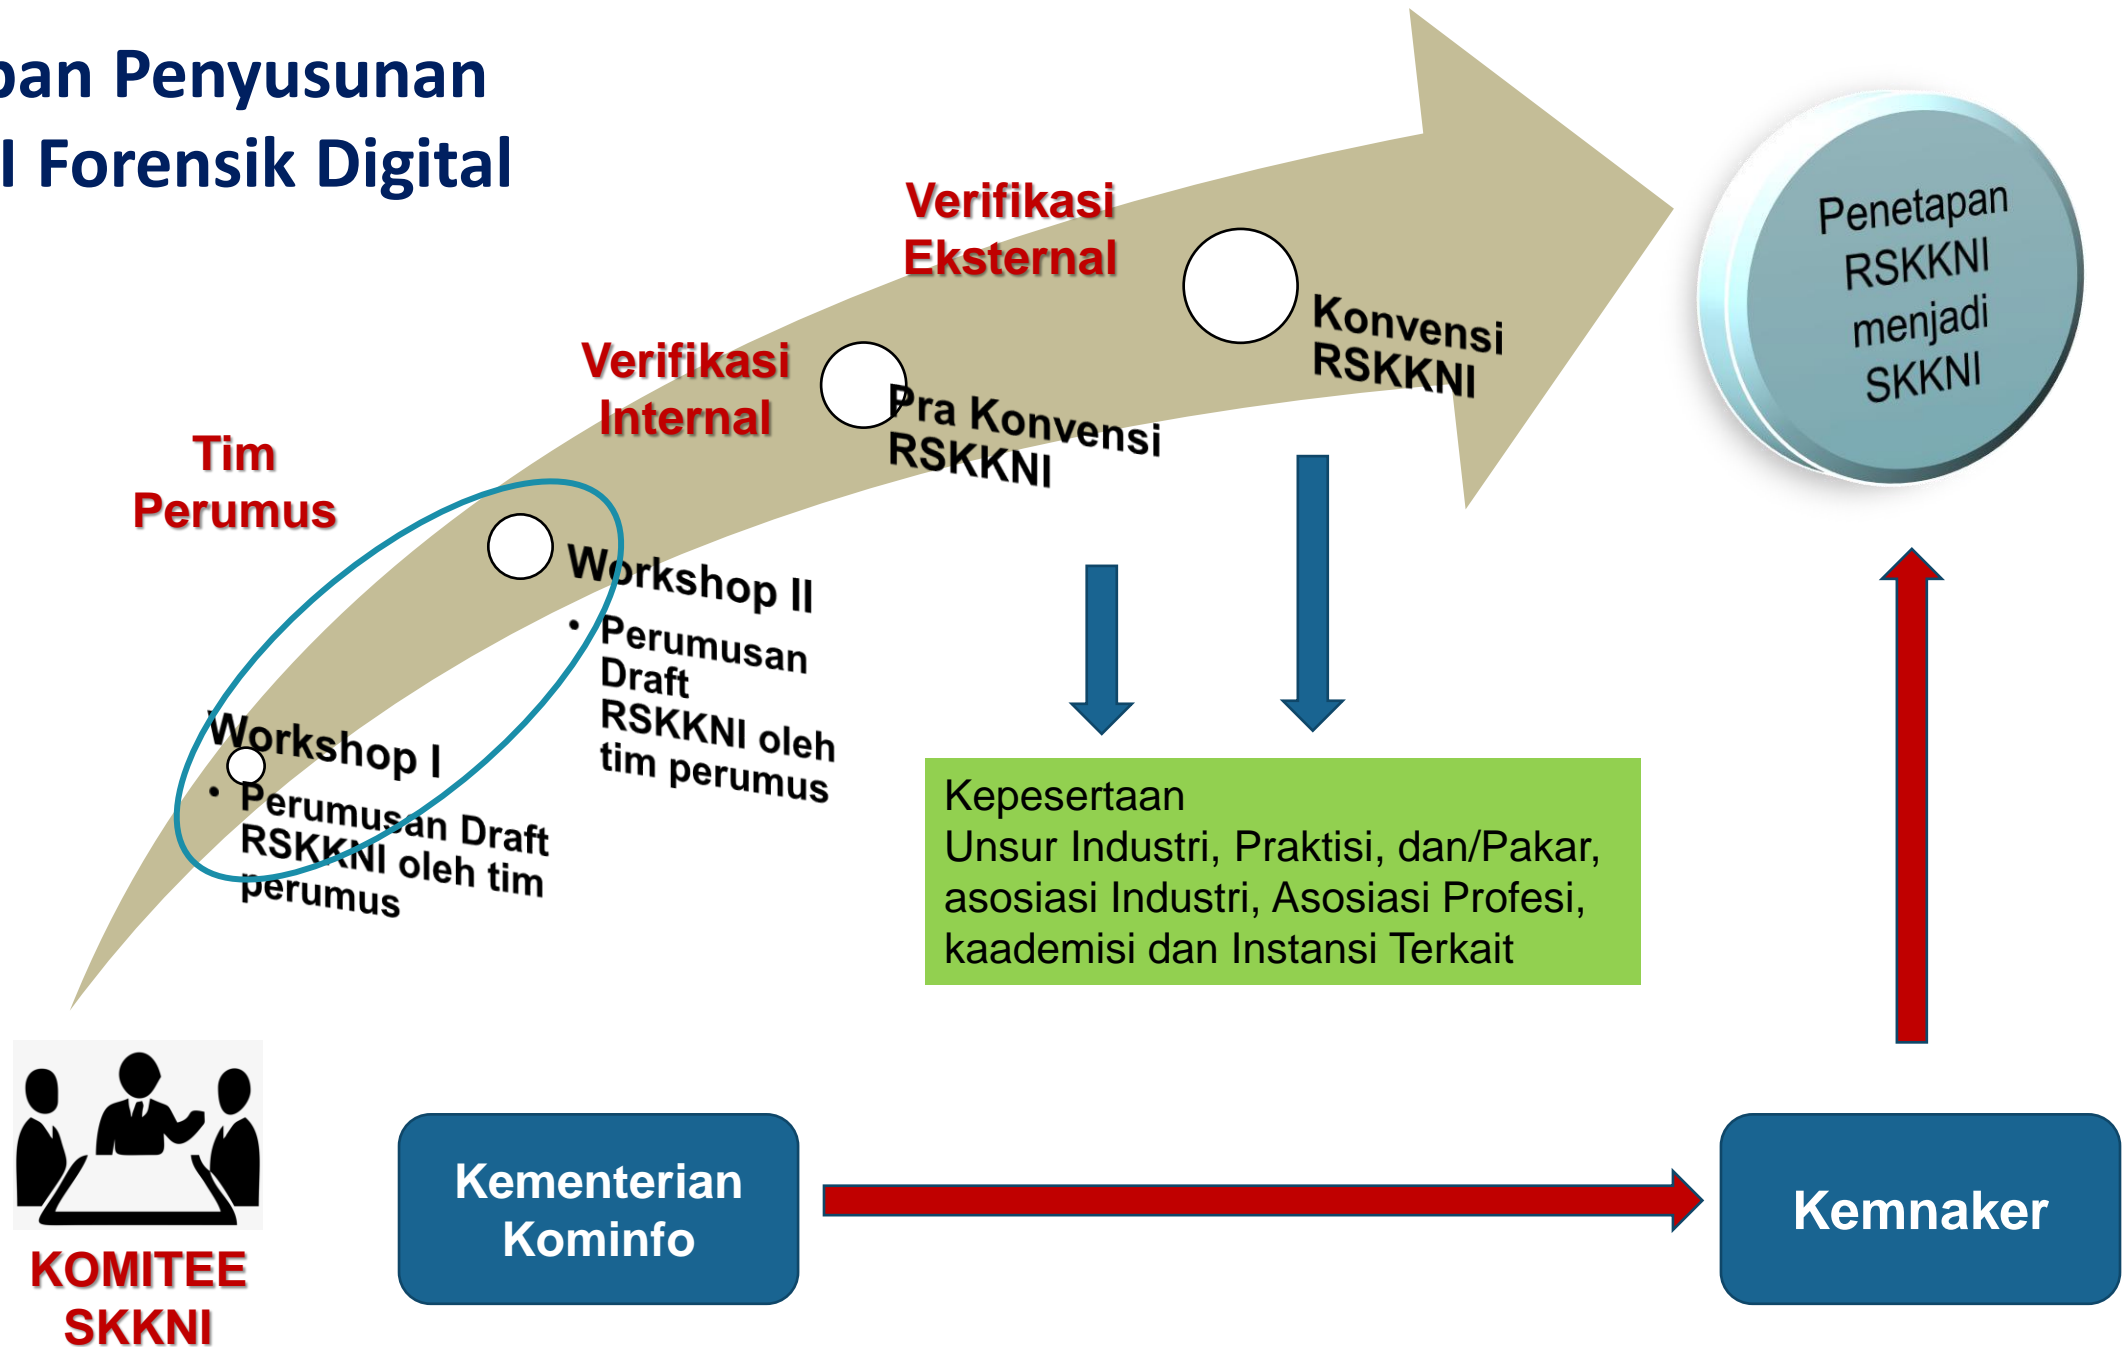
pan Penyusunan
I Forensik Digital

Verifikasi Eksternal

Konvensi RSKKNI

Penetapan RSKKNI menjadi SKKNI

Verifikasi Internal

Pra Konvensi RSKKNI

Tim Perumus

Workshop II
• Perumusan Draft RSKKNI oleh tim perumus

Workshop I
• Perumusan Draft RSKKNI oleh tim perumus

Kepesertaan
Unsur Industri, Praktisi, dan/Pakar, asosiasi Industri, Asosiasi Profesi, kaademisi dan Instansi Terkait

KOMITEE SKKNI

Kementerian Kominfo

Kemnaker